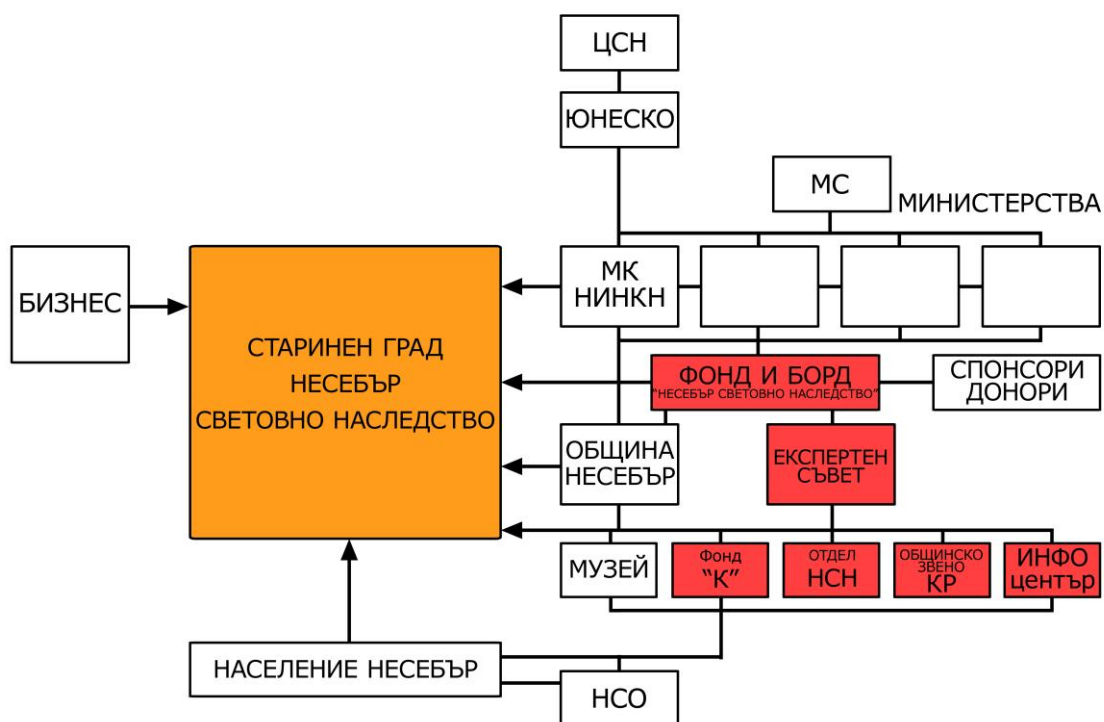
ЦСН

ЮНЕСКО

МС

МИНИСТЕРСТВА

БИЗНЕС

СТАРИНЕН ГРАД НЕСЕБЪР СВЕТОВНО НАСЛЕДСТВО

МК НИНКН

ФОНД И БОРД "НЕСЕБЪР СВЕТОВНО НАСЛЕДСТВО"

СПОНСОРИ ДОНОРИ

ОБЩИНА НЕСЕБЪР

ЕКСПЕРТЕН СЪВЕТ

МУЗЕЙ

Фонд "К"

ОТДЕЛ НСН

ОБЩИНСКО ЗВЕНО КР

ИНФО център

НАСЕЛЕНИЕ НЕСЕБЪР

НСО